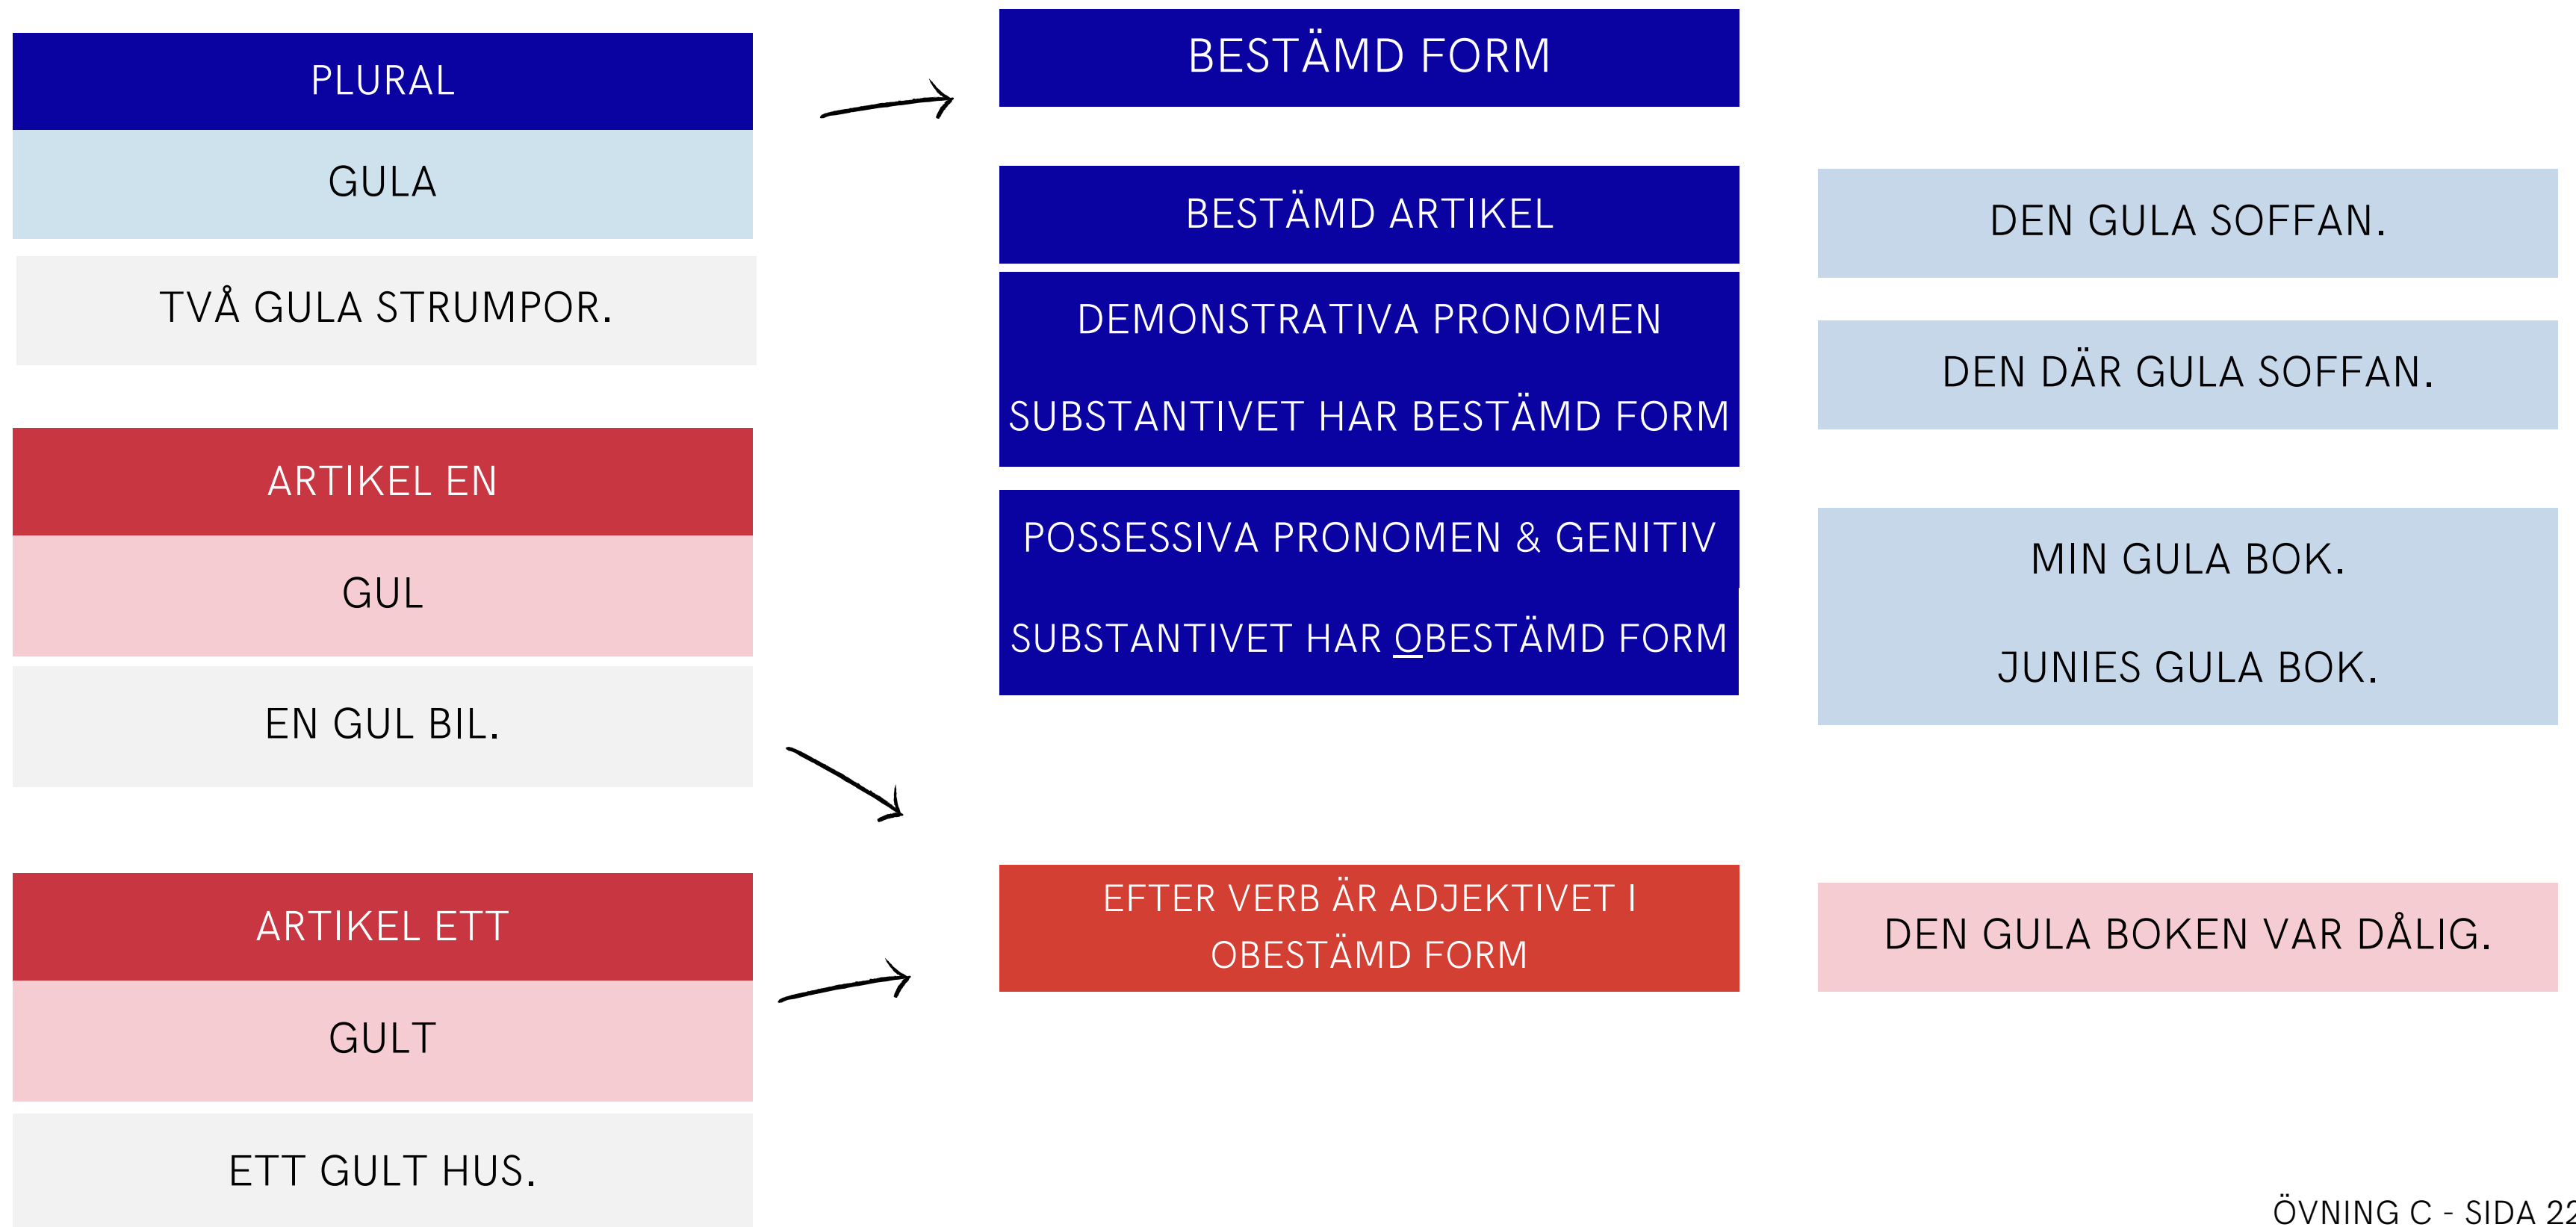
PLURAL

GULA

TVÅ GULA STRUMPOR.

ARTIKEL EN

GUL

EN GUL BIL.

ARTIKEL ETT

GULT

ETT GULT HUS.

BESTÄMD FORM

BESTÄMD ARTIKEL

DEN GULA SOFFAN.

DEMONSTRATIVA PRONOMEN

SUBSTANTIVET HAR BESTÄMD FORM

DEN DÄR GULA SOFFAN.

POSSESSIVA PRONOMEN & GENITIV

SUBSTANTIVET HAR OBESTÄMD FORM

MIN GULA BOK.

JUNIES GULA BOK.

EFTER VERB ÄR ADJEKTIVET I OBESTÄMD FORM

DEN GULA BOKEN VAR DÅLIG.

ÖVNING C - SIDA 22